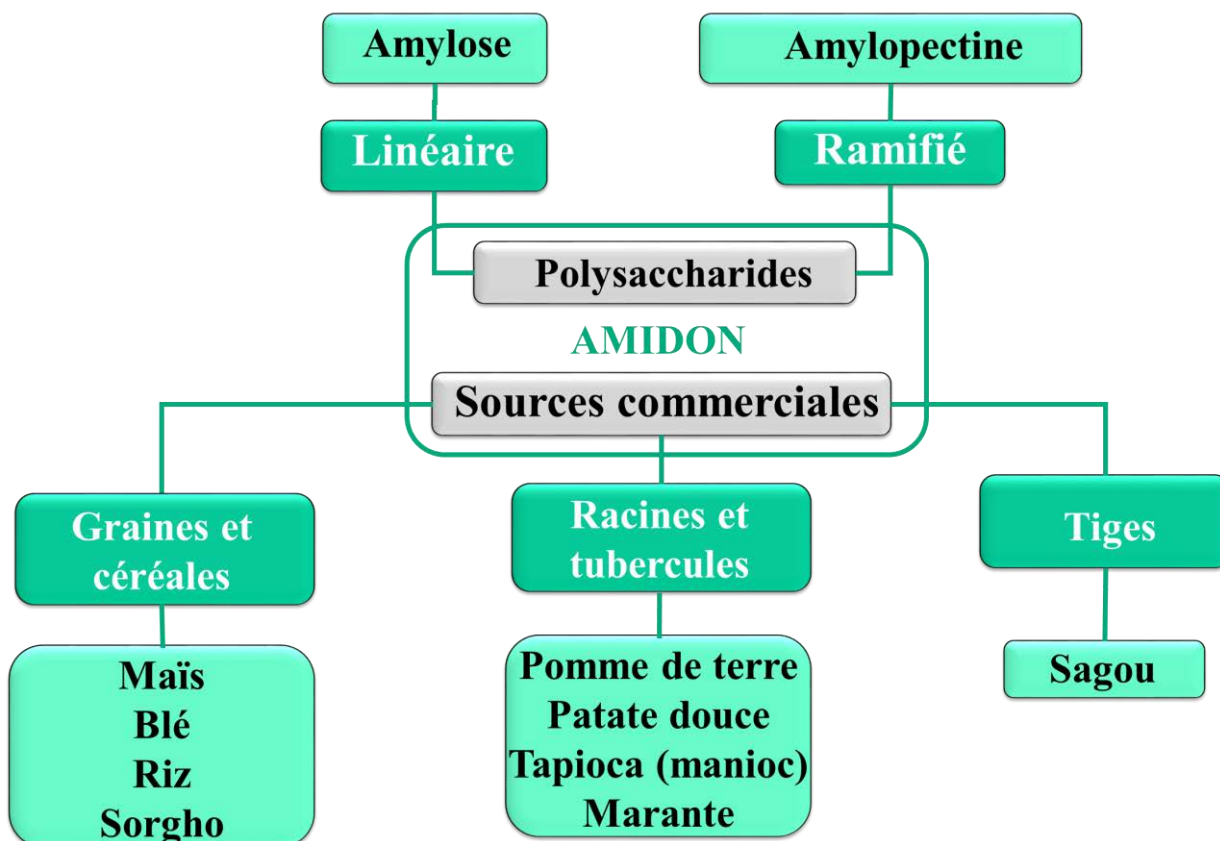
Amylose

Amylopectine

Linéaire

Ramifié

Polysaccharides

AMIDON

Sources commerciales

Graines et céréales

Racines et tubercules

Tiges

Maïs
Blé
Riz
Sorgho

Pomme de terre
Patate douce
Tapioca (manioc)
Marante

Sagou